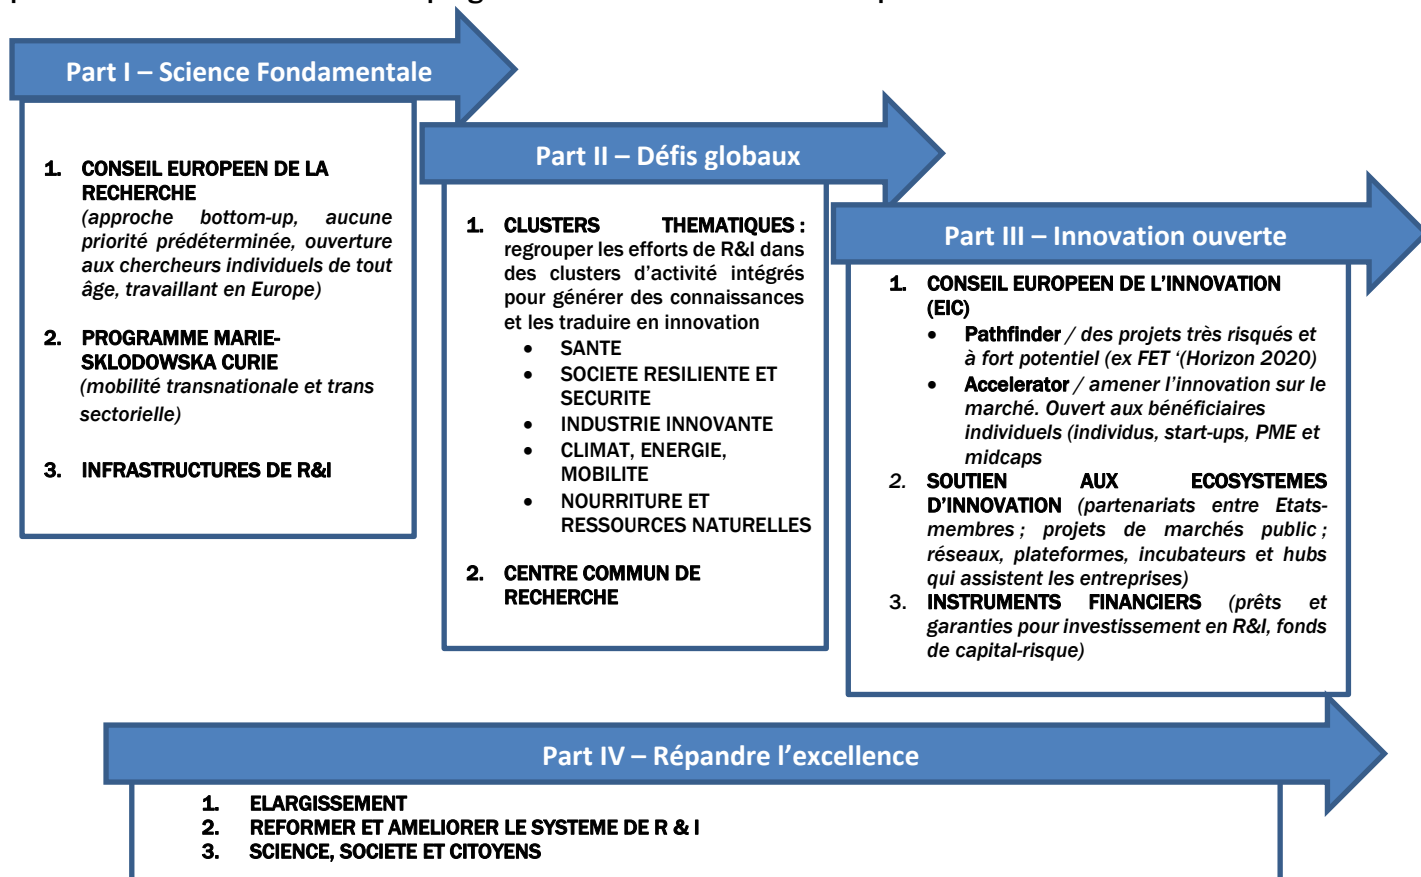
Part I – Science Fondamentale

1. CONSEIL EUROPEEN DE LA RECHERCHE (approche bottom-up, aucune priorité prédéterminée, ouverture aux chercheurs individuels de tout âge, travaillant en Europe)

2. PROGRAMME MARIE-SKLODOWSKA CURIE (mobilité transnationale et trans sectorielle)

3. INFRASTRUCTURES DE R&I

Part II – Défis globaux

1. CLUSTERS THEMATIQUES : regrouper les efforts de R&I dans des clusters d'activité intégrés pour générer des connaissances et les traduire en innovation
• SANTE
• SOCIETE RESILIENTE ET SECURITE
• INDUSTRIE INNOVANTE
• CLIMAT, ENERGIE, MOBILITE
• NOURRITURE ET RESSOURCES NATURELLES

2. CENTRE COMMUN DE RECHERCHE

Part III – Innovation ouverte

1. CONSEIL EUROPEEN DE L'INNOVATION (EIC)
• Pathfinder / des projets très risqués et à fort potentiel (ex FET '(Horizon 2020)
• Accelerator / amener l'innovation sur le marché. Ouvert aux bénéficiaires individuels (individus, start-ups, PME et midcaps
2. SOUTIEN AUX ECOSYSTEMES D'INNOVATION (partenariats entre Etats-membres ; projets de marchés public ; réseaux, plateformes, incubateurs et hubs qui assistent les entreprises)
3. INSTRUMENTS FINANCIERS (prêts et garanties pour investissement en R&I, fonds de capital-risque)

Part IV – Répandre l'excellence

1. ELARGISSEMENT
2. REFORMER ET AMELIORER LE SYSTEME DE R & I
3. SCIENCE, SOCIETE ET CITOYENS